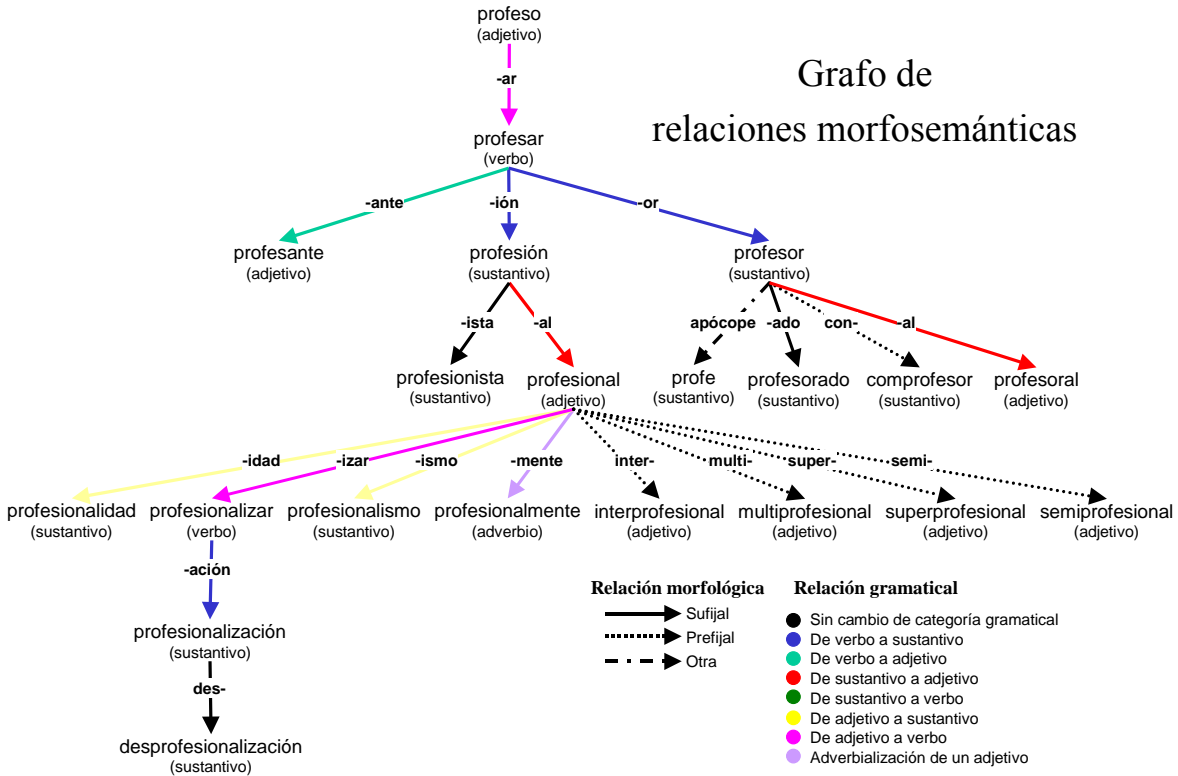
profeso
(adjetivo)

-ar

profesar
(verbo)

Grafo de
relaciones morfosemánticas

-ante
-ión
-or

profesante
(adjetivo)

profesión
(sustantivo)

profesor
(sustantivo)

-ista
-al
apócope
-ado
con-
-al

profesionista
(sustantivo)

profesional
(adjetivo)

profe
(sustantivo)

profesorado
(sustantivo)

comprofesor
(sustantivo)

profesoral
(adjetivo)

-idad
-izar
-ismo
-mente
inter-
multi-
super-
semi-

profesionalidad
(sustantivo)

profesionalizar
(verbo)

profesionalismo
(sustantivo)

profesionalmente
(adverbio)

interprofesional
(adjetivo)

multiprofesional
(adjetivo)

superprofesional
(adjetivo)

semiprofesional
(adjetivo)

-ación

profesionalización
(sustantivo)

des-

desprofesionalización
(sustantivo)

Relación morfológica
Sufijal
Prefijal
Otra

Relación gramatical
Sin cambio de categoría gramatical
De verbo a sustantivo
De verbo a adjetivo
De sustantivo a adjetivo
De sustantivo a verbo
De adjetivo a sustantivo
De adjetivo a verbo
Adverbialización de un adjetivo